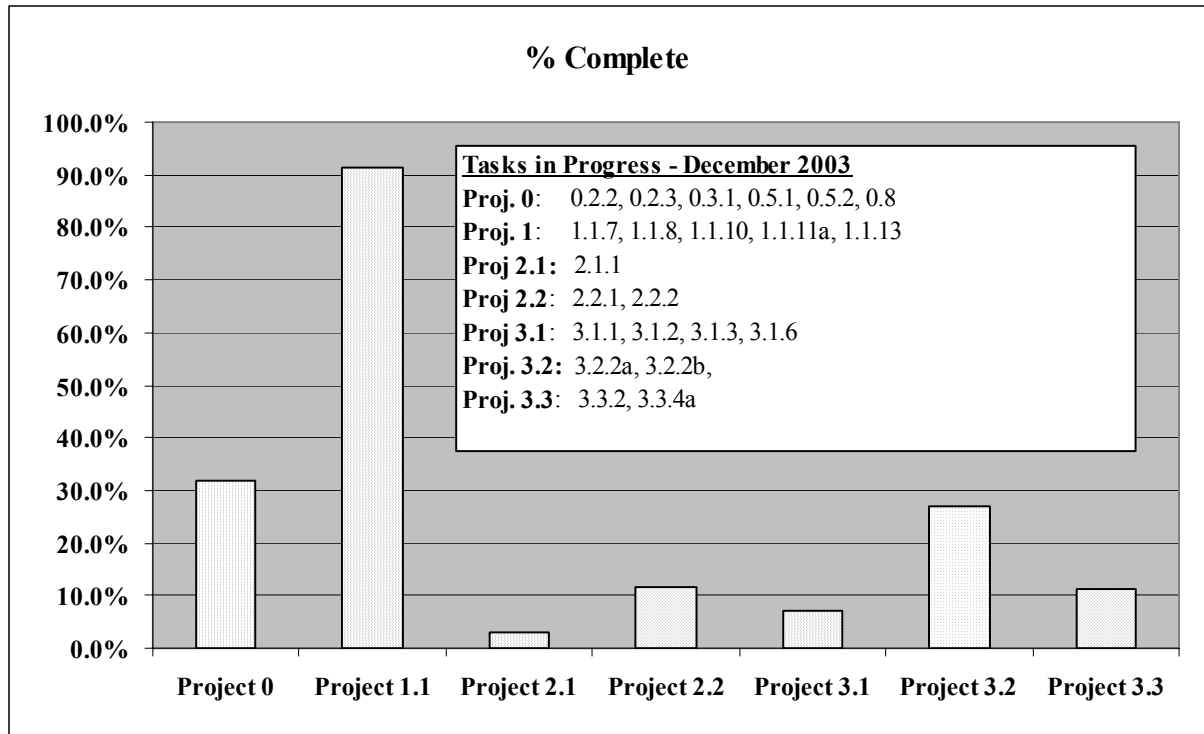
% Complete

100.0%
90.0%
80.0%
70.0%
60.0%
50.0%
40.0%
30.0%
20.0%
10.0%
0.0%

Tasks in Progress - December 2003
Proj. 0: 0.2.2, 0.2.3, 0.3.1, 0.5.1, 0.5.2, 0.8
Proj. 1: 1.1.7, 1.1.8, 1.1.10, 1.1.11a, 1.1.13
Proj 2.1: 2.1.1
Proj 2.2: 2.2.1, 2.2.2
Proj 3.1: 3.1.1, 3.1.2, 3.1.3, 3.1.6
Proj. 3.2: 3.2.2a, 3.2.2b,
Proj. 3.3: 3.3.2, 3.3.4a

Project 0 | Project 1.1 | Project 2.1 | Project 2.2 | Project 3.1 | Project 3.2 | Project 3.3